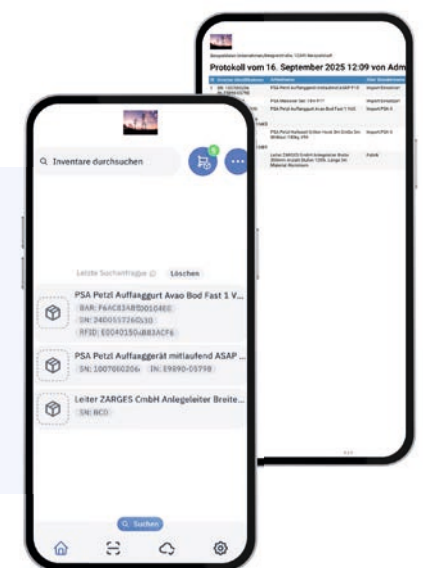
Protokoll vom 16. September 2025 12:09 von Adm

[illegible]

PSA Petzl Auffanggurt Avao Bod Fast 1 V...

Q Inventare durchsuchen

Letzte Suchanfrage Löschen

PSA Petzl Auffanggurt Avao Bod Fast 1 V...
BAR: F6AC83AB5D0104EC
SN: 2400557260310
RFID: E0040150 4B83ACF6

PSA Petzl Auffanggerät mitlaufend ASAP ...
SN: 1007060206 IN: E9890-09798

Leiter ZARGES GmbH Anlegeleiter Breite...
SN: BCD

Q Suchen